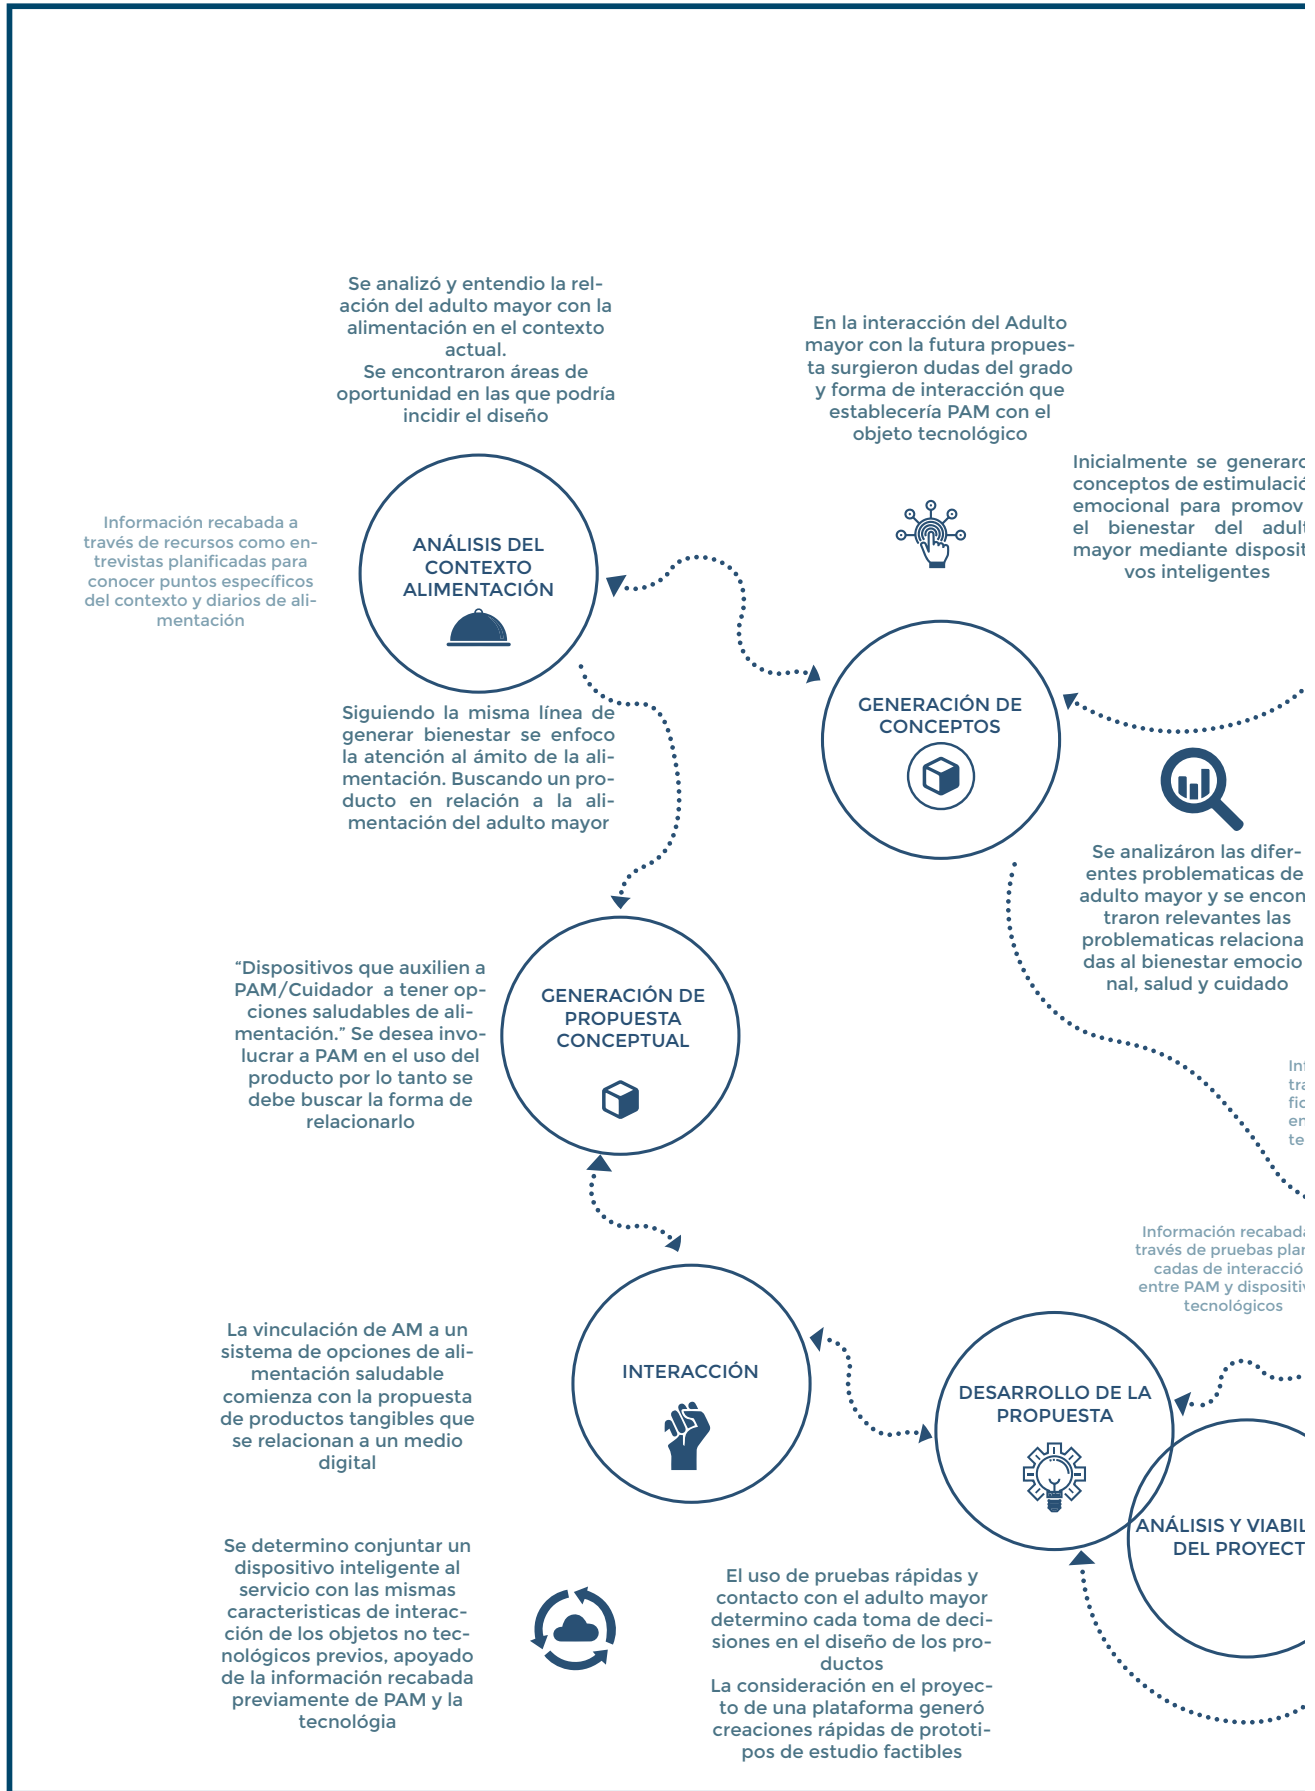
Se analizó y entendio la relación del adulto mayor con la alimentación en el contexto actual.
Se encontraron áreas de oportunidad en las que podría incidir el diseño

En la interacción del Adulto mayor con la futura propuesta surgieron dudas del grado y forma de interacción que establecería PAM con el objeto tecnológico

Inicialmente se generaro conceptos de estimulació emocional para promov el bienestar del adult mayor mediante disposit vos inteligentes

Información recabada a través de recursos como entrevistas planificadas para conocer puntos específicos del contexto y diarios de alimentación

ANÁLISIS DEL CONTEXTO ALIMENTACIÓN

GENERACIÓN DE CONCEPTOS

Siguiendo la misma línea de generar bienestar se enfoco la atención al ámito de la alimentación. Buscando un producto en relación a la alimentación del adulto mayor

Se analizáron las diferentes problematicas de adulto mayor y se encon traron relevantes las problematicas relaciona das al bienestar emocio nal, salud y cuidado

"Dispositivos que auxilien a PAM/Cuidador a tener opciones saludables de alimentación." Se desea involucrar a PAM en el uso del producto por lo tanto se debe buscar la forma de relacionarlo

GENERACIÓN DE PROPUESTA CONCEPTUAL

Int tra fic en te

Información recabad través de pruebas plar cadas de interacció entre PAM y dispositiv tecnológicos

La vinculación de AM a un sistema de opciones de alimentación saludable comienza con la propuesta de productos tangibles que se relacionan a un medio digital

INTERACCIÓN

DESARROLLO DE LA PROPUESTA

ANÁLISIS Y VIABIL DEL PROYECT

Se determino conjuntar un dispositivo inteligente al servicio con las mismas caracteristicas de interacción de los objetos no tecnológicos previos, apoyado de la información recabada previamente de PAM y la tecnológia

El uso de pruebas rápidas y contacto con el adulto mayor determino cada toma de decisiones en el diseño de los productos
La consideración en el proyecto de una plataforma generó creaciones rápidas de prototipos de estudio factibles